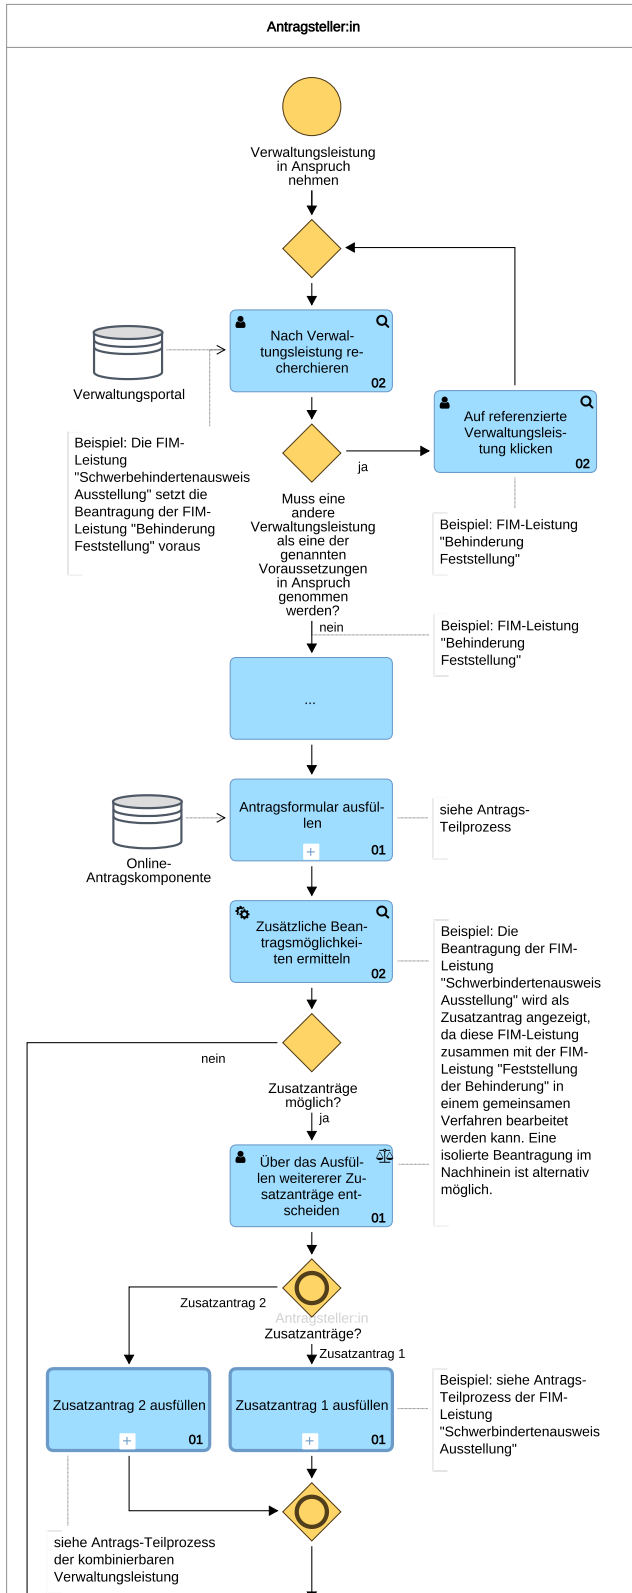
Antragsteller:in

Verwaltungsleistung in Anspruch nehmen

Nach Verwaltungsleistung recherchieren 02

Verwaltungsportal

Beispiel: Die FIM-Leistung "Schwerbehindertenausweis Ausstellung" setzt die Beantragung der FIM-Leistung "Behinderung Feststellung" voraus

ja

Auf referenzierte Verwaltungsleistung klicken 02

Muss eine andere Verwaltungsleistung als eine der genannten Voraussetzungen in Anspruch genommen werden?

Beispiel: FIM-Leistung "Behinderung Feststellung"

nein

Beispiel: FIM-Leistung "Behinderung Feststellung"

...

Online-Antragskomponente

Antragsformular ausfüllen 01

siehe Antrags-Teilprozess

Zusätzliche Beantragsmöglichkeiten ermitteln 02

Beispiel: Die Beantragung der FIM-Leistung "Schwerbindertenausweis Ausstellung" wird als Zusatzantrag angezeigt, da diese FIM-Leistung zusammen mit der FIM-Leistung "Feststellung der Behinderung" in einem gemeinsamen Verfahren bearbeitet werden kann. Eine isolierte Beantragung im Nachhinein ist alternativ möglich.

nein

Zusatzanträge möglich?

ja

Über das Ausfüllen weitererer Zusatzanträge entscheiden 01

Zusatzantrag 2

Antragsteller:in

Zusatzanträge?

Zusatzantrag 1

Zusatzantrag 2 ausfüllen 01

Zusatzantrag 1 ausfüllen 01

Beispiel: siehe Antrags-Teilprozess der FIM-Leistung "Schwerbindertenausweis Ausstellung"

siehe Antrags-Teilprozess der kombinierbaren Verwaltungsleistung